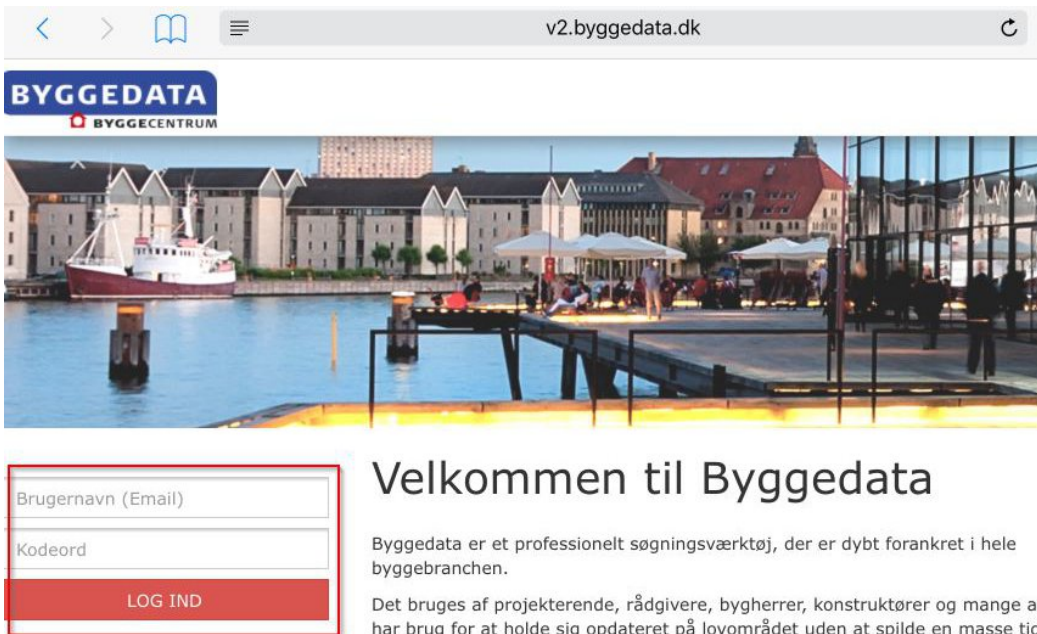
v2.byggedata.dk

BYGGEDATA
BYGGECENTRUM

Brugernavn (Email)

Kodeord

LOG IND

Velkommen til Byggedata

Byggedata er et professionelt søgningsværktøj, der er dybt forankret i hele byggebranchen.

Det bruges af projekterende, rådgivere, bygherrer, konstruktører og mange a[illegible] har brug for at holde sig opdateret på lovområdet uden at spilde en masse ti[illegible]